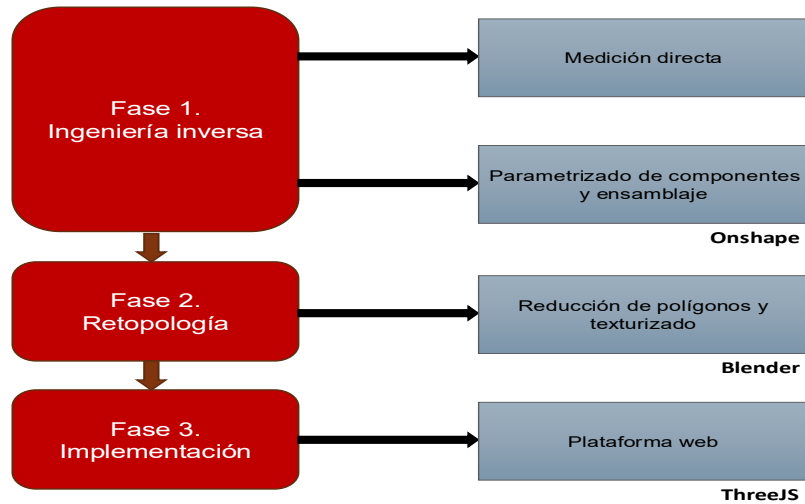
Fase 1.
Ingeniería inversa

Medición directa

Parametrizado de componentes y ensamblaje

Onshape

Fase 2.
Retopología

Reducción de polígonos y texturizado

Blender

Fase 3.
Implementación

Plataforma web

ThreeJS